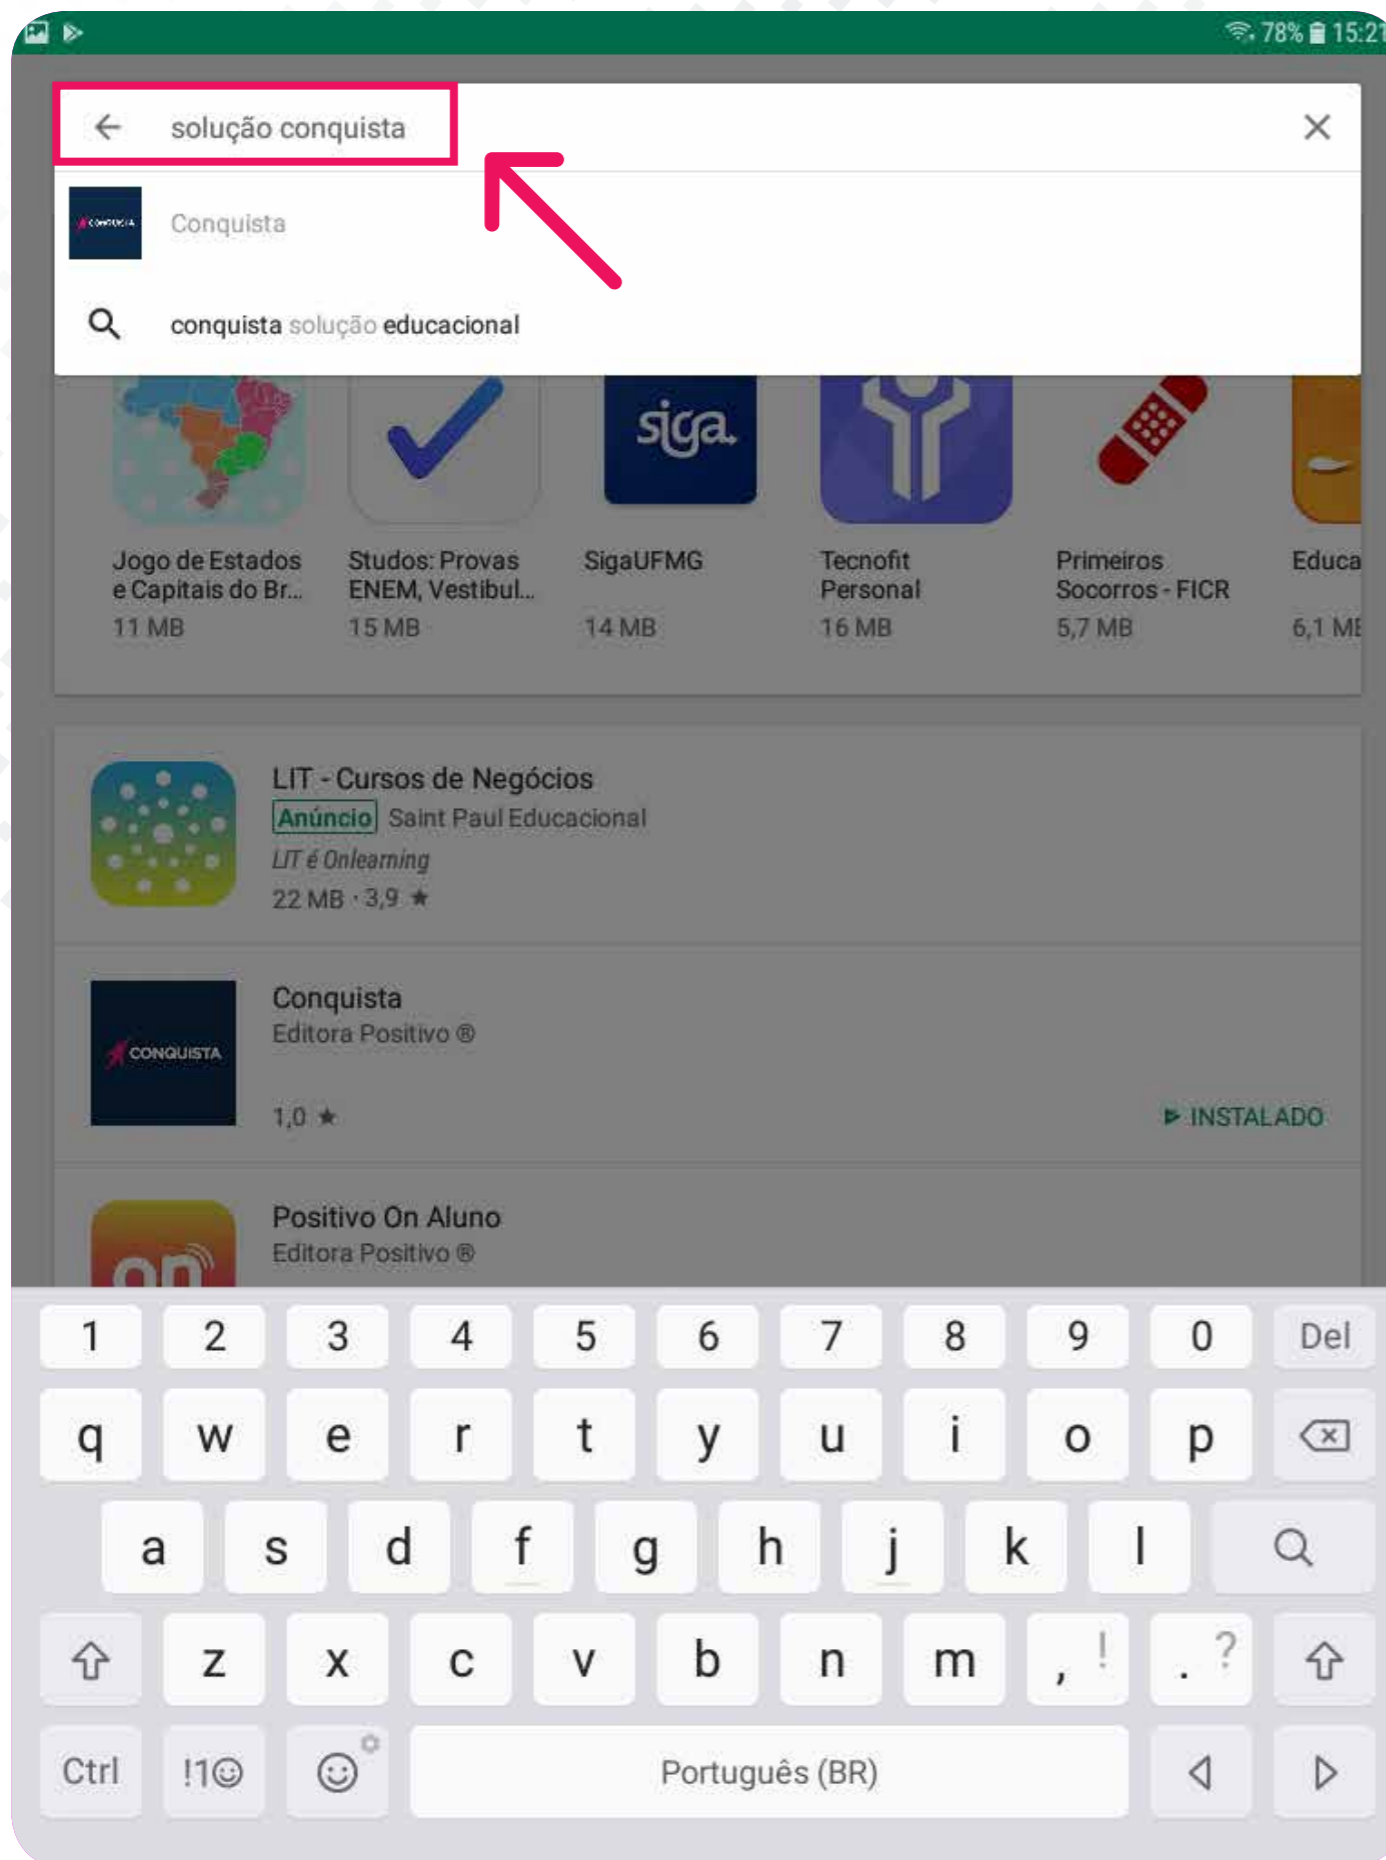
78% 15:21

solução conquista

Conquista

conquista solução educacional

siga

Jogo de Estados e Capitais do Br...
11 MB

Studos: Provas ENEM, Vestibul...
15 MB

SigaUFMG
14 MB

Tecnofit Personal
16 MB

Primeiros Socorros - FICR
5,7 MB

Educa
6,1 MB

LIT - Cursos de Negócios
Anúncio Saint Paul Educacional
LIT é Onlearning
22 MB · 3,9 ★

CONQUISTA
Conquista
Editora Positivo ®
1,0 ★
INSTALADO

Positivo On Aluno
Editora Positivo ®

1 2 3 4 5 6 7 8 9 0 Del
q w e r t y u i o p
a s d f g h j k l
z x c v b n m , ! . ?
Ctrl !1☺ Português (BR)